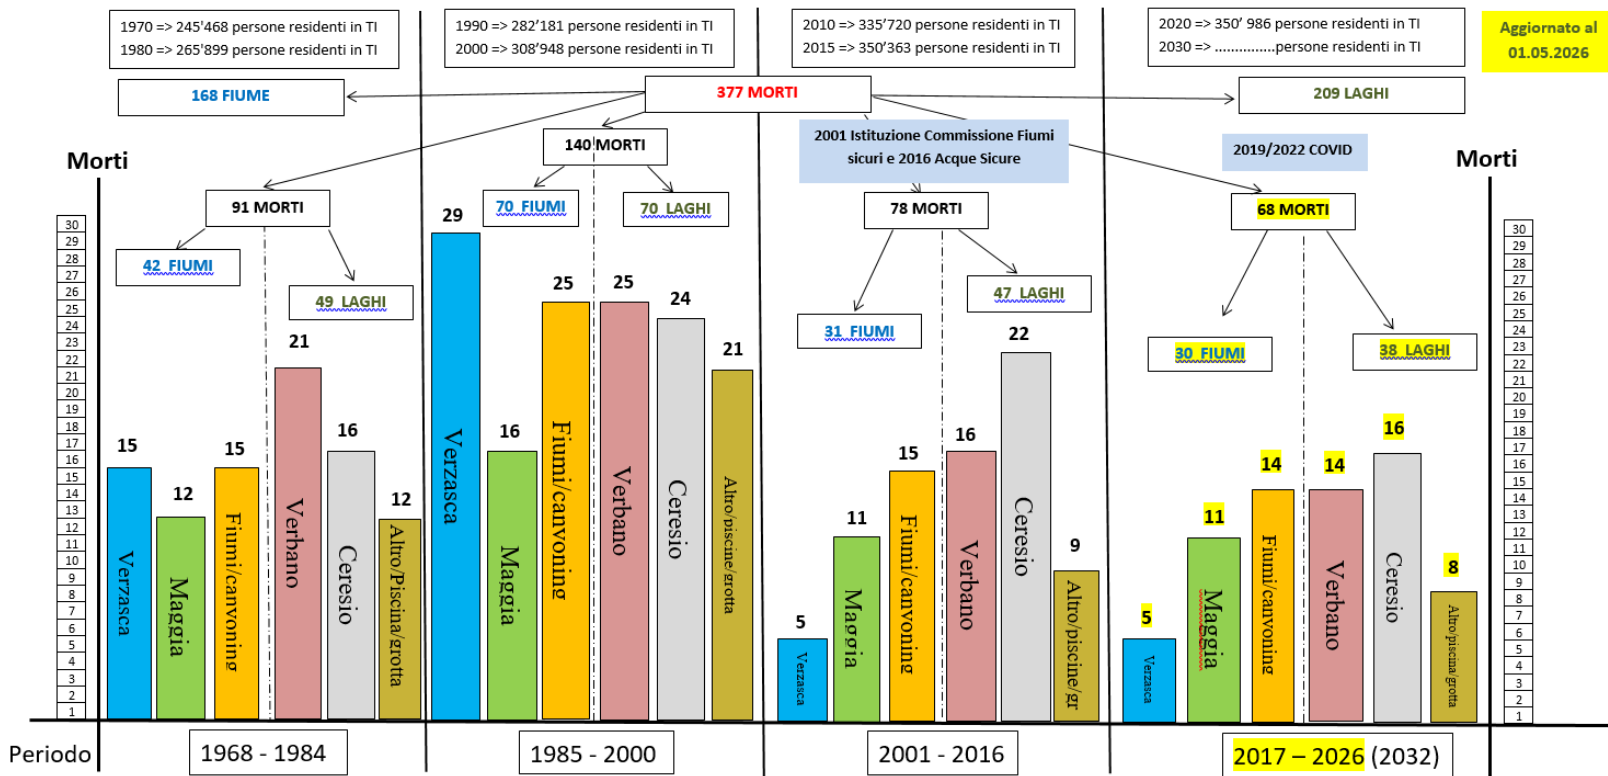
1970 => 245'468 persone residenti in TI
1980 => 265'899 persone residenti in TI

1990 => 282'181 persone residenti in TI
2000 => 308'948 persone residenti in TI

2010 => 335'720 persone residenti in TI
2015 => 350'363 persone residenti in TI

2020 => 350' 986 persone residenti in TI
2030 => ..............persone residenti in TI

Aggiornato al 01.05.2026

168 FIUME

377 MORTI

209 LAGHI

140 MORTI

2001 Istituzione Commissione Fiumi sicuri e 2016 Acque Sicure

2019/2022 COVID

Morti

Morti

91 MORTI

70 FIUMI

70 LAGHI

78 MORTI

68 MORTI

42 FIUMI

49 LAGHI

47 LAGHI

31 FIUMI

30 FIUMI

38 LAGHI

30 29 28 27 26 25 24 23 22 21 20 19 18 17 16 15 14 13 12 11 10 9 8 7 6 5 4 3 2 1

15 Verzasca
12 Maggia
15 Fiumi/canyoning
21 Verbano
16 Ceresio
12 Altro/Piscina/grotta

29 Verzasca
16 Maggia
25 Fiumi/canyoning
25 Verbano
24 Ceresio
21 Altro/piscine/grotta

5 Verzasca
11 Maggia
15 Fiumi/canyoning
16 Verbano
22 Ceresio
9 Altro/piscine/gr

5 Verzasca
11 Maggia
14 Fiumi/canyoning
14 Verbano
16 Ceresio
8 Altro/piscina/grotta

30 29 28 27 26 25 24 23 22 21 20 19 18 17 16 15 14 13 12 11 10 9 8 7 6 5 4 3 2 1

Periodo

1968 - 1984

1985 - 2000

2001 - 2016

2017 – 2026 (2032)